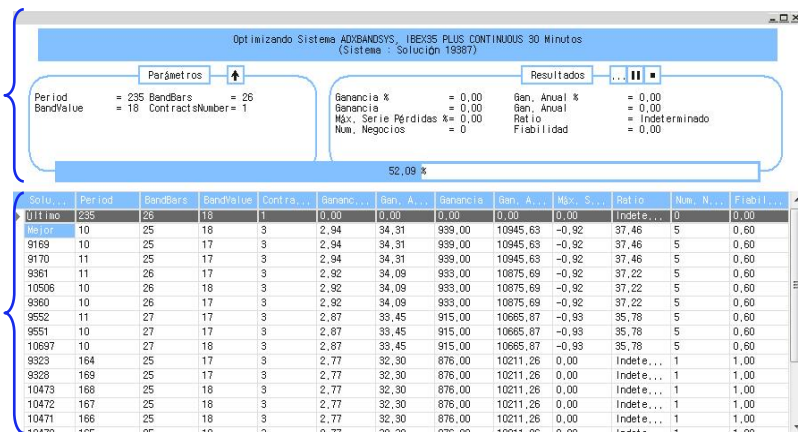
_ □ X

Optimizando Sistema ADXBANDSYS, IBEX35 PLUS CONTINUOUS 30 Minutos
(Sistema : Solución 19387)

Parámetros

Period = 235 BandBars = 26
BandValue = 18 ContractsNumber= 1

Resultados

Ganancia % = 0,00
Ganancia = 0,00
Máx. Serie Pérdidas %= 0,00
Num. Negocios = 0

Gan. Anual % = 0,00
Gan. Anual = 0,00
Ratio = Indeterminado
Fiabilidad = 0,00

52,09 %

| Solu... | Period | BandBars | BandValue | Contra... | Gananc... | Gan. A... | Ganancia | Gan. A... | Máx. S... | Ratio | Num. N... | Fiabil... |
|---|---|---|---|---|---|---|---|---|---|---|---|---|
| Ultimo | 235 | 26 | 18 | 1 | 0,00 | 0,00 | 0,00 | 0,00 | 0,00 | Indete... | 0 | 0,00 |
| Mejor | 10 | 25 | 18 | 3 | 2,94 | 34,31 | 939,00 | 10945,63 | -0,92 | 37,46 | 5 | 0,60 |
| 9169 | 10 | 25 | 17 | 3 | 2,94 | 34,31 | 939,00 | 10945,63 | -0,92 | 37,46 | 5 | 0,60 |
| 9170 | 11 | 25 | 17 | 3 | 2,94 | 34,31 | 939,00 | 10945,63 | -0,92 | 37,46 | 5 | 0,60 |
| 9361 | 11 | 26 | 17 | 3 | 2,92 | 34,09 | 933,00 | 10875,69 | -0,92 | 37,22 | 5 | 0,60 |
| 10506 | 10 | 26 | 18 | 3 | 2,92 | 34,09 | 933,00 | 10875,69 | -0,92 | 37,22 | 5 | 0,60 |
| 9360 | 10 | 26 | 17 | 3 | 2,92 | 34,09 | 933,00 | 10875,69 | -0,92 | 37,22 | 5 | 0,60 |
| 9552 | 11 | 27 | 17 | 3 | 2,87 | 33,45 | 915,00 | 10665,87 | -0,93 | 35,78 | 5 | 0,60 |
| 9551 | 10 | 27 | 17 | 3 | 2,87 | 33,45 | 915,00 | 10665,87 | -0,93 | 35,78 | 5 | 0,60 |
| 10697 | 10 | 27 | 18 | 3 | 2,87 | 33,45 | 915,00 | 10665,87 | -0,93 | 35,78 | 5 | 0,60 |
| 9323 | 164 | 25 | 17 | 3 | 2,77 | 32,30 | 876,00 | 10211,26 | 0,00 | Indete... | 1 | 1,00 |
| 9328 | 169 | 25 | 17 | 3 | 2,77 | 32,30 | 876,00 | 10211,26 | 0,00 | Indete... | 1 | 1,00 |
| 10473 | 168 | 25 | 18 | 3 | 2,77 | 32,30 | 876,00 | 10211,26 | 0,00 | Indete... | 1 | 1,00 |
| 10472 | 167 | 25 | 18 | 3 | 2,77 | 32,30 | 876,00 | 10211,26 | 0,00 | Indete... | 1 | 1,00 |
| 10471 | 166 | 25 | 18 | 3 | 2,77 | 32,30 | 876,00 | 10211,26 | 0,00 | Indete... | 1 | 1,00 |